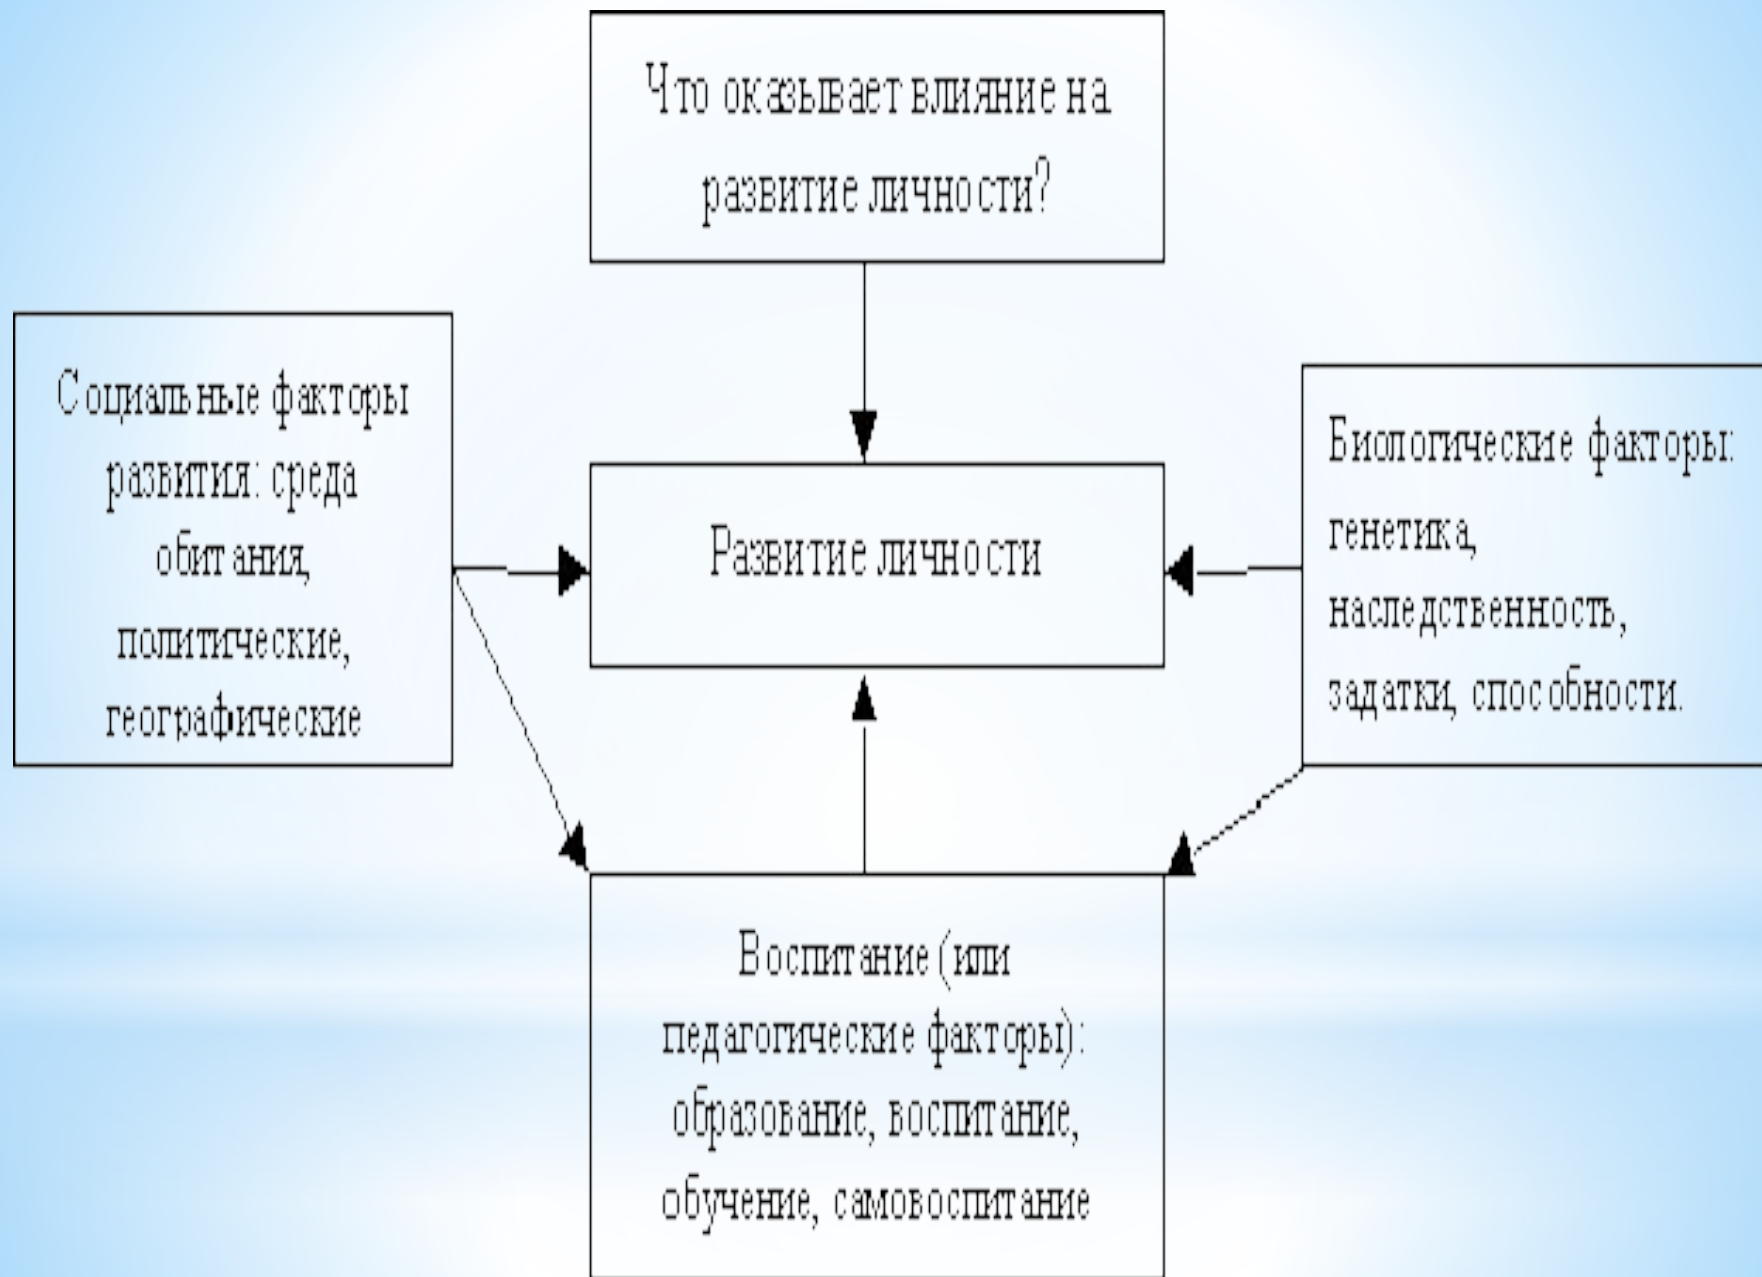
Что оказывает влияние на развитие личности?

Социальные факторы развития: среда обитания, политические, географические

Развитие личности

Биологические факторы: генетика, наследственность, задатки, способности.

Воспитание (или педагогические факторы): образование, воспитание, обучение, самовоспитание